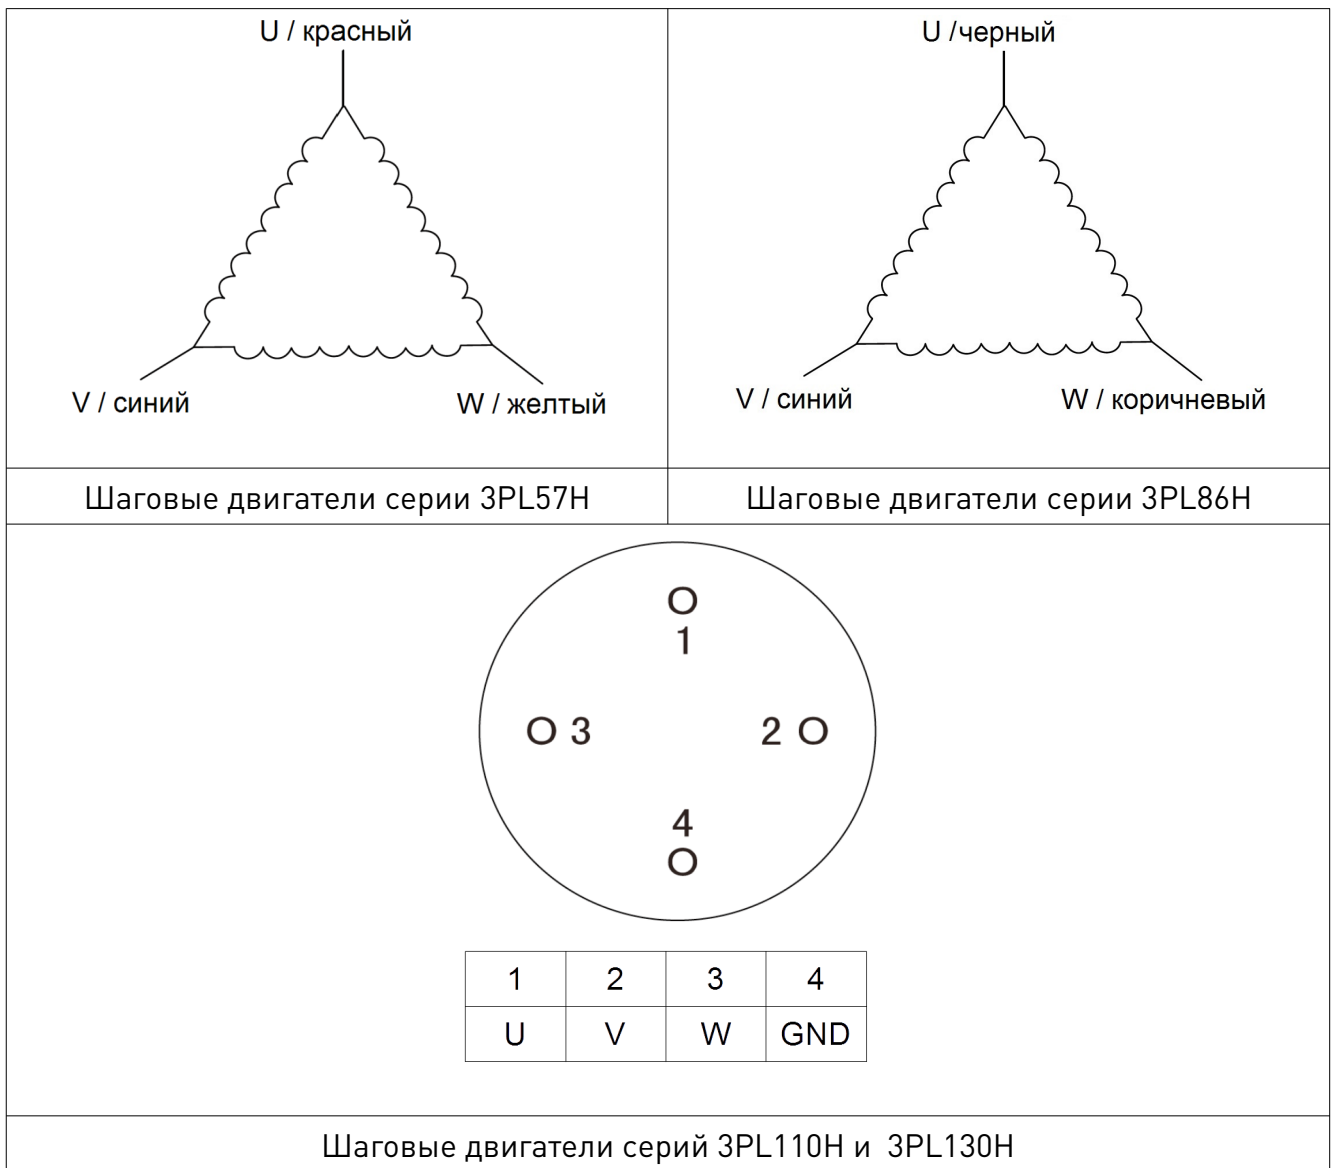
U / красный

V / синий

W / желтый

U /черный

V / синий

W / коричневый

Шаговые двигатели серии 3PL57H

Шаговые двигатели серии 3PL86H

O
1

O 3

2 O

4
O

| 1 | 2 | 3 | 4 |
|---|---|---|---|
| U | V | W | GND |

Шаговые двигатели серий 3PL110H и 3PL130H